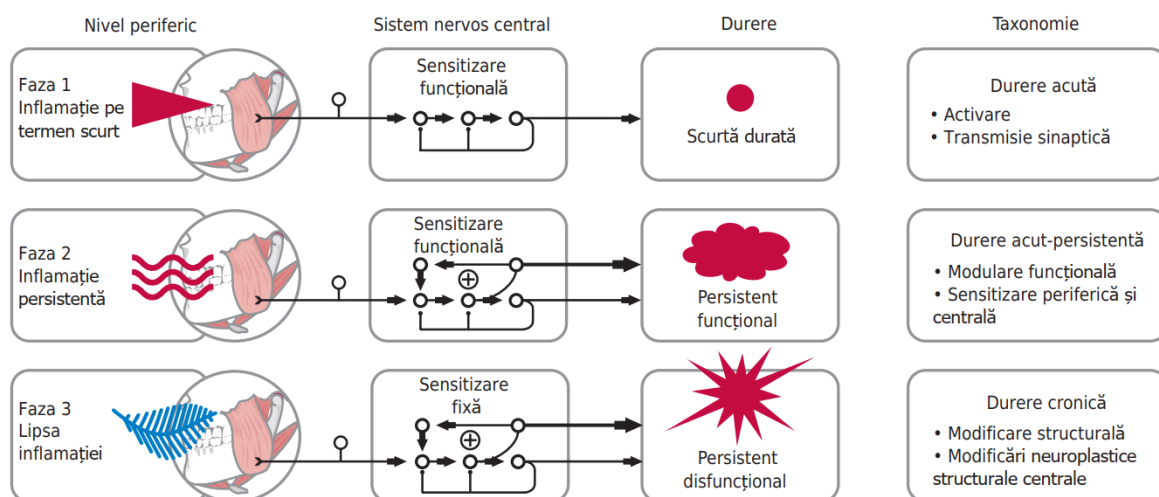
Nivel periferic

Sistem nervos central

Durere

Taxonomie

Faza 1 Inflamație pe termen scurt

Sensitizare funcțională

Scurtă durată

Durere acută
• Activare
• Transmisie sinaptică

Faza 2 Inflamație persistentă

Sensitizare funcțională

Persistent funcțional

Durere acut-persistentă
• Modulare funcțională
• Sensitizare periferică și centrală

Faza 3 Lipsa inflamației

Sensitizare fixă

Persistent disfuncțional

Durere cronică
• Modificare structurală
• Modificări neuroplastice structurale centrale